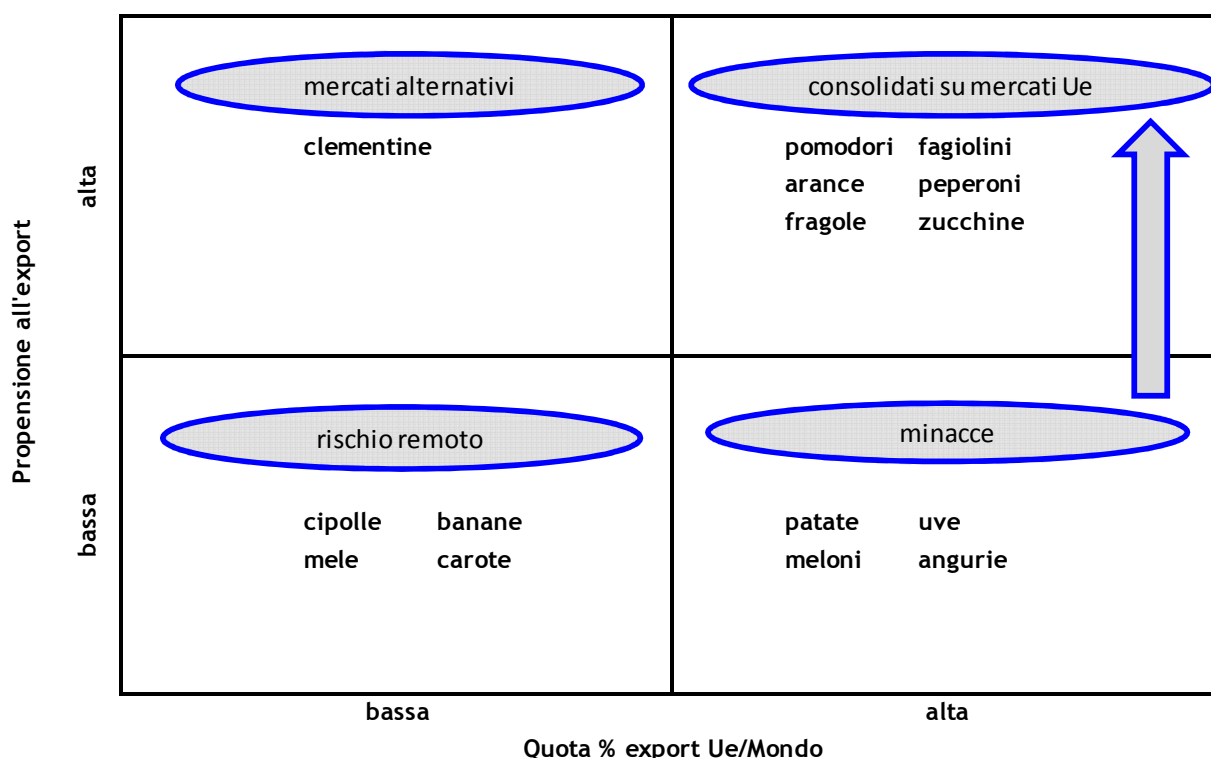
Propensione all'export

alta

mercati alternativi

clementine

consolidati su mercati Ue

pomodori fagiolini
arance peperoni
fragole zucchine

bassa

rischio remoto

cipolle banane
mele carote

minacce

patate uve
meloni angurie

bassa

alta

Quota % export Ue/Mondo